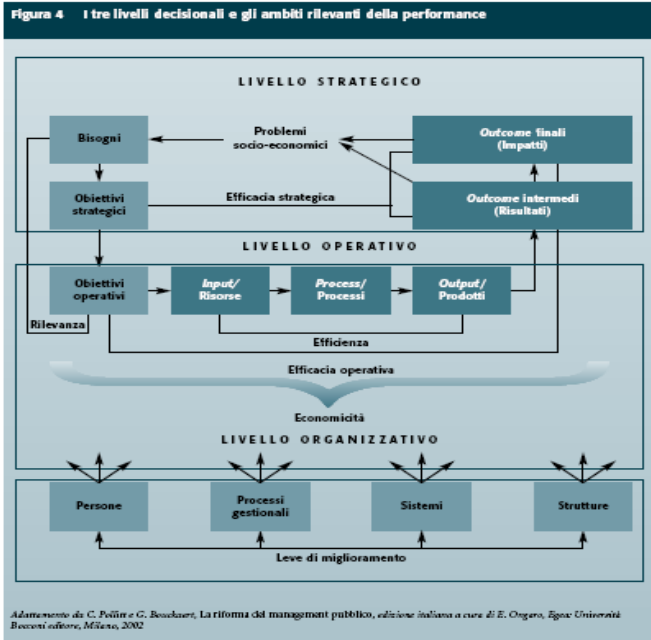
Figura 4 I tre livelli decisionali e gli ambiti rilevanti della performance

LIVELLO STRATEGICO

Bisogni

Problemi socio-economici

*Outcome* finali (Impatti)

Obiettivi strategici

Efficacia strategica

*Outcome* intermedi (Risultati)

LIVELLO OPERATIVO

Obiettivi operativi

*Input*/ Risorse

*Process*/ Processi

*Output*/ Prodotti

Rilevanza

Efficienza

Efficacia operativa

Economicità

LIVELLO ORGANIZZATIVO

Persone

Processi gestionali

Sistemi

Strutture

Leve di miglioramento

*Adattamento da C. Pollitt e G. Bouckaert,* La riforma del management pubblico, *edizione italiana a cura di E. Ongaro, Egea Università Bocconi editore, Milano, 2002*